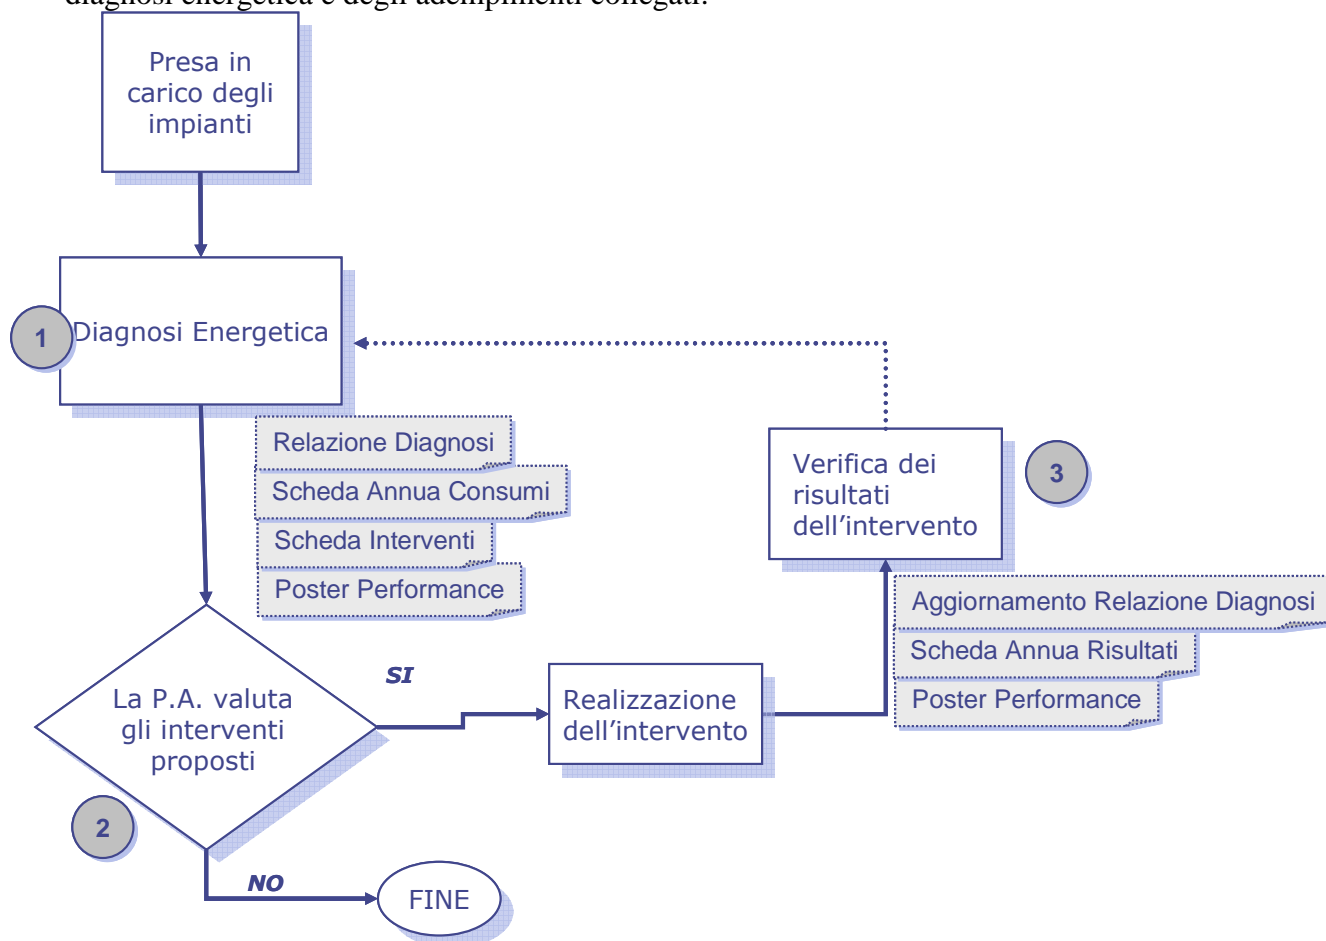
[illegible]

Presa in carico degli impianti

1

Diagnosi Energetica

Relazione Diagnosi

Scheda Annua Consumi

Scheda Interventi

Poster Performance

Verifica dei risultati dell’intervento

3

Aggiornamento Relazione Diagnosi

Scheda Annua Risultati

Poster Performance

La P.A. valuta gli interventi proposti

SI

Realizzazione dell’intervento

2

NO

FINE